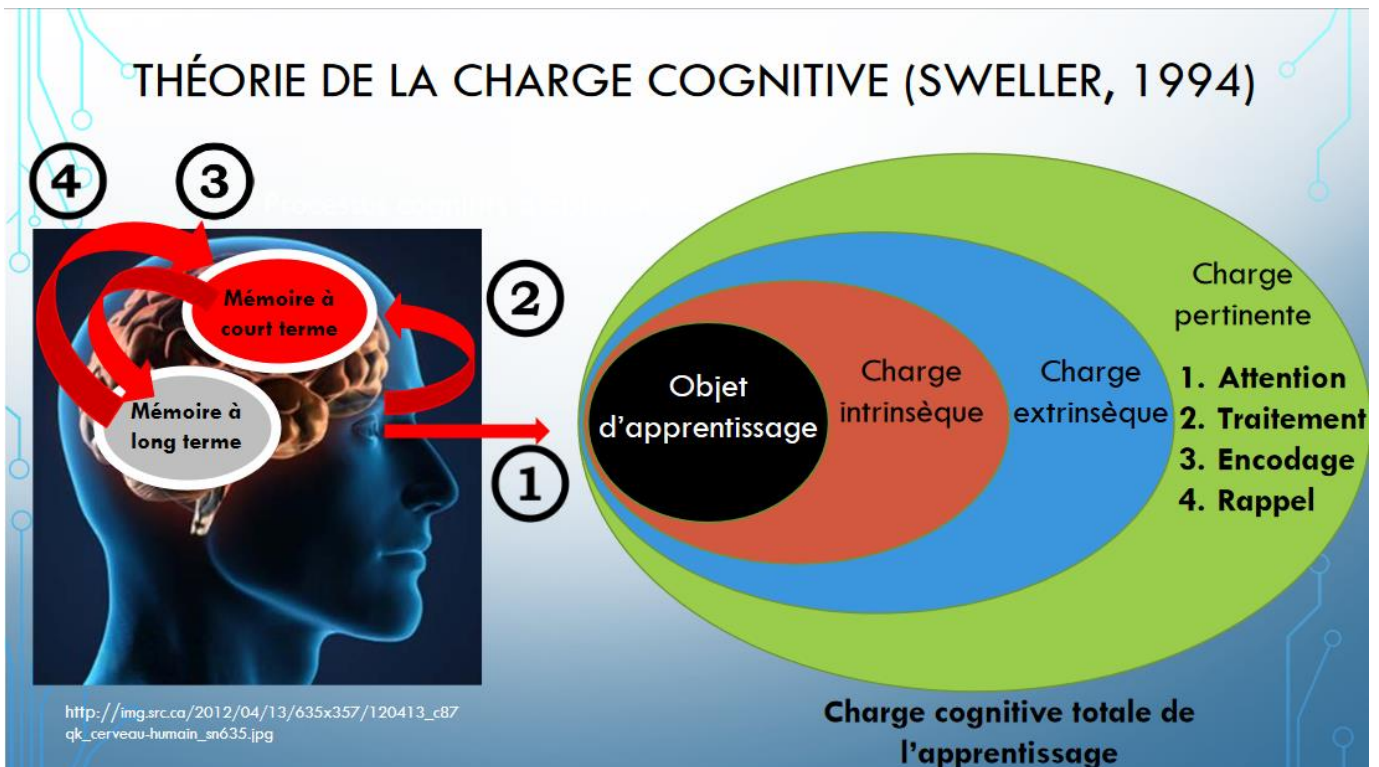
THÉORIE DE LA CHARGE COGNITIVE (SWELLER, 1994)

4

3

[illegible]

Mémoire à court terme

Mémoire à long terme

2

1

Objet d'apprentissage

Charge intrinsèque

Charge extrinsèque

Charge pertinente

1. Attention
2. Traitement
3. Encodage
4. Rappel

http://img.src.ca/2012/04/13/635x357/120413_c87qk_cerveau-humain_sn635.jpg

Charge cognitive totale de l'apprentissage